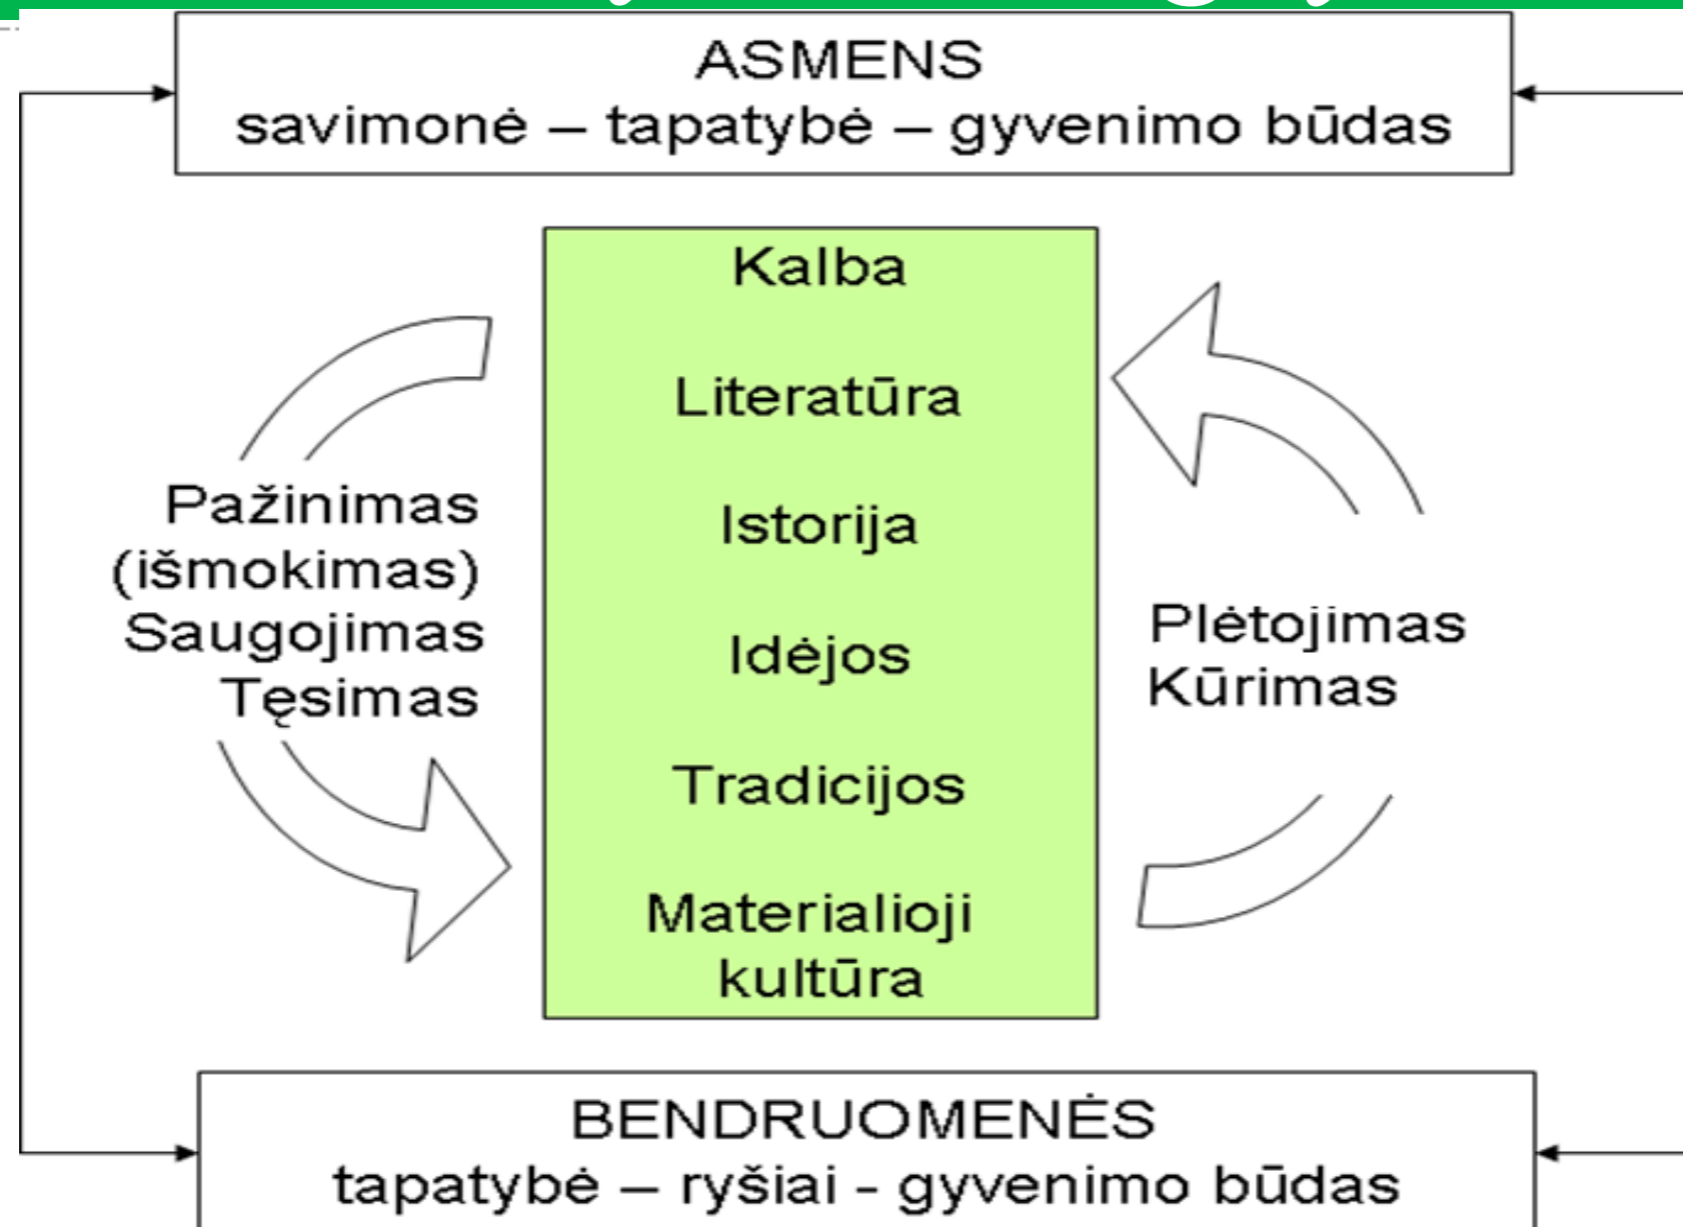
ASMENS
savimonė – tapatybė – gyvenimo būdas

Kalba

Literatūra

Istorija

Idėjos

Tradicijos

Materialioji kultūra

Pažinimas (išmokimas)
Saugojimas
Tęsimas

Plėtojimas
Kūrimas

BENDRUOMENĖS
tapatybė – ryšiai - gyvenimo būdas